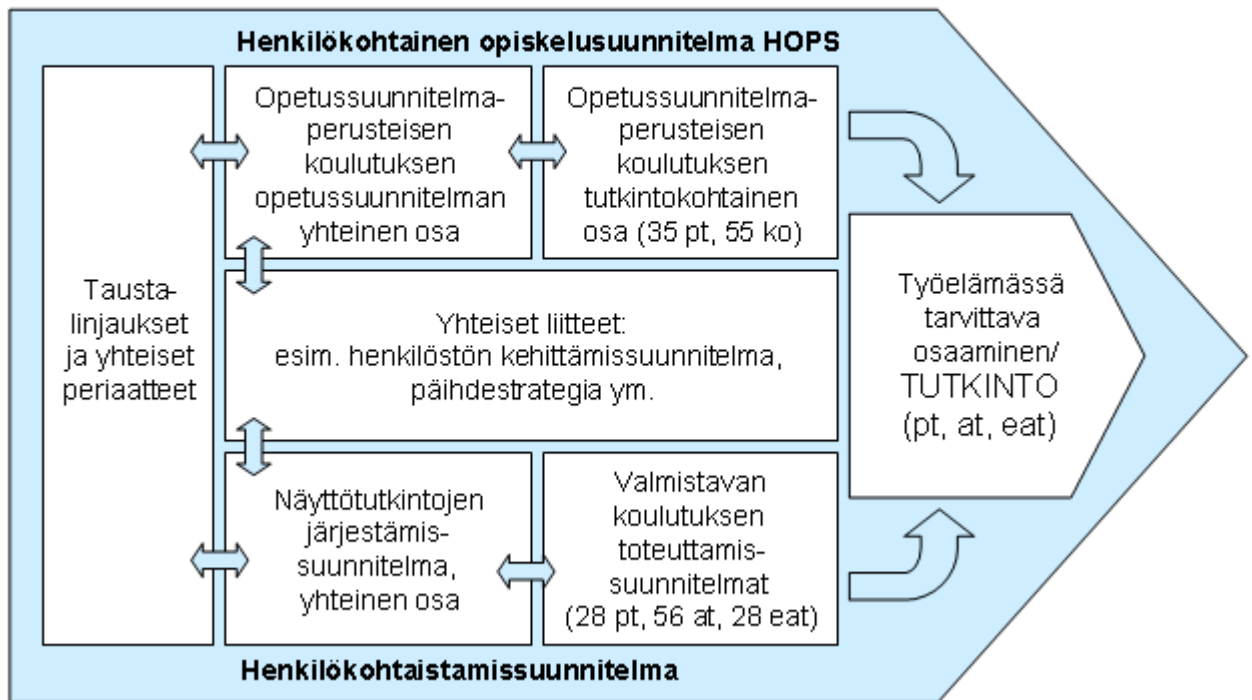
Henkilökohtainen opiskelusuunnitelma HOPS

Tausta-linjaukset ja yhteiset periaatteet

Opetussuunnitelma-perusteisen koulutuksen opetussuunnitelman yhteinen osa

Opetussuunnitelma-perusteisen koulutuksen tutkintokohtainen osa (35 pt, 55 ko)

Yhteiset liitteet: esim. henkilöstön kehittämissuunnitelma, päihdestrategia ym.

Näyttötutkintojen järjestämis-suunnitelma, yhteinen osa

Valmistavan koulutuksen toteuttamis-suunnitelmat (28 pt, 56 at, 28 eat)

Työelämässä tarvittava osaaminen/ TUTKINTO (pt, at, eat)

Henkilökohtaistamissuunnitelma